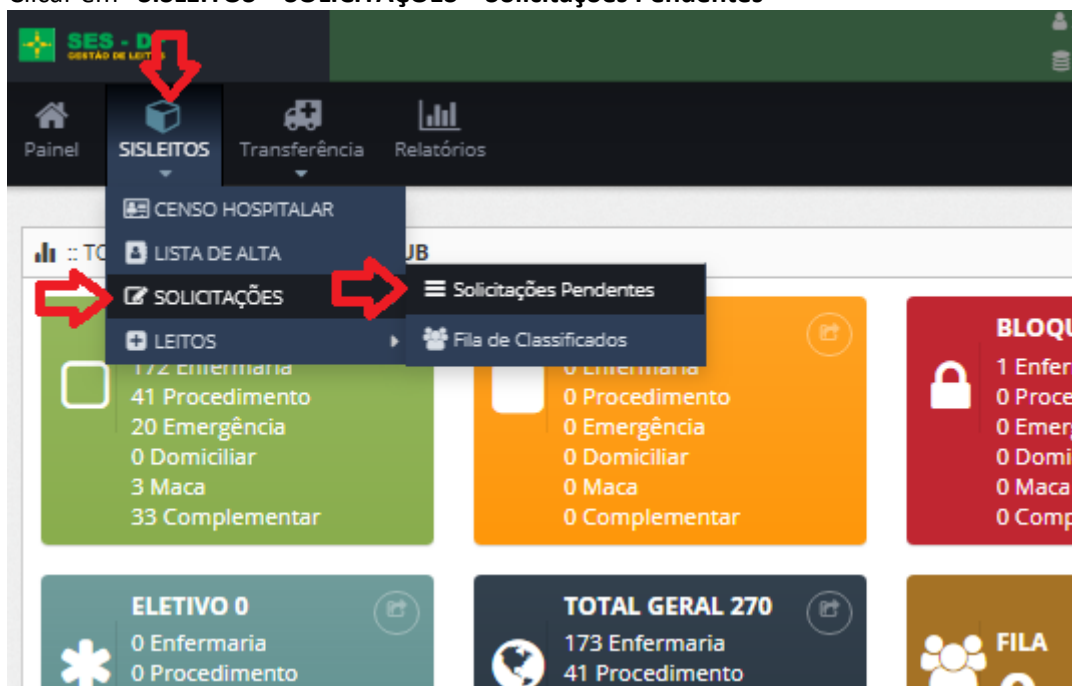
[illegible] em "SISLEITOS" > "SOLICITAÇÕES" > "Solicitações Pendentes"

SES - D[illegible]
GESTÃO DE LEIT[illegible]

Painel
SISLEITOS
Transferência
Relatórios

CENSO HOSPITALAR
LISTA DE ALTA
SOLICITAÇÕES
LEITOS

Solicitações Pendentes
Fila de Classificados

:: TO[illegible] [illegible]UB

172 Enfermaria
41 Procedimento
20 Emergência
0 Domiciliar
3 Maca
33 Complementar

0 Enfermaria
0 Procedimento
0 Emergência
0 Domiciliar
0 Maca
0 Complementar

BLOQU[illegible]
1 Enfer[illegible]
0 Proce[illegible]
0 Emerg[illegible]
0 Domi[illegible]
0 Maca
0 Comp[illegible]

ELETIVO 0
0 Enfermaria
0 Procedimento

TOTAL GERAL 270
173 Enfermaria
41 Procedimento

FILA